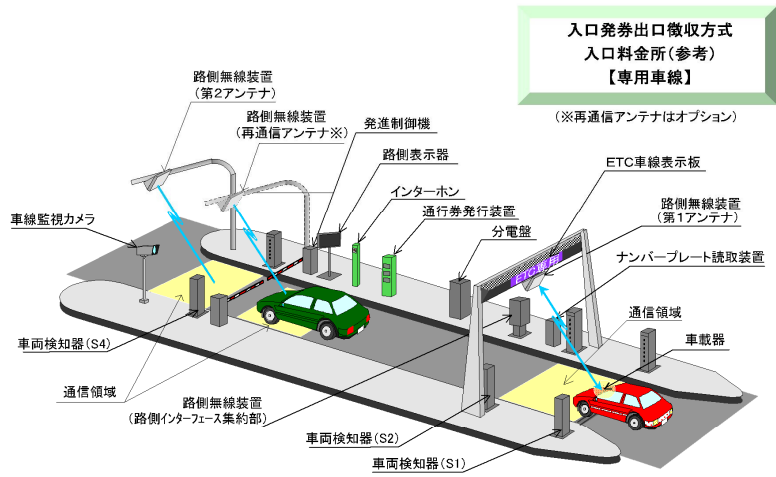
入口発券出口徴収方式
入口料金所(参考)
【専用車線】

(※再通信アンテナはオプション)

路側無線装置
(第2アンテナ)

路側無線装置
(再通信アンテナ※)

発進制御機

路側表示器

インターホン

通行券発行装置

分電盤

ETC車線表示板

路側無線装置
(第1アンテナ)

ナンバープレート読取装置

車線監視カメラ

ETC専用

通信領域

車載器

車両検知器(S4)

通信領域

路側無線装置
(路側インターフェース集約部)

車両検知器(S2)

車両検知器(S1)